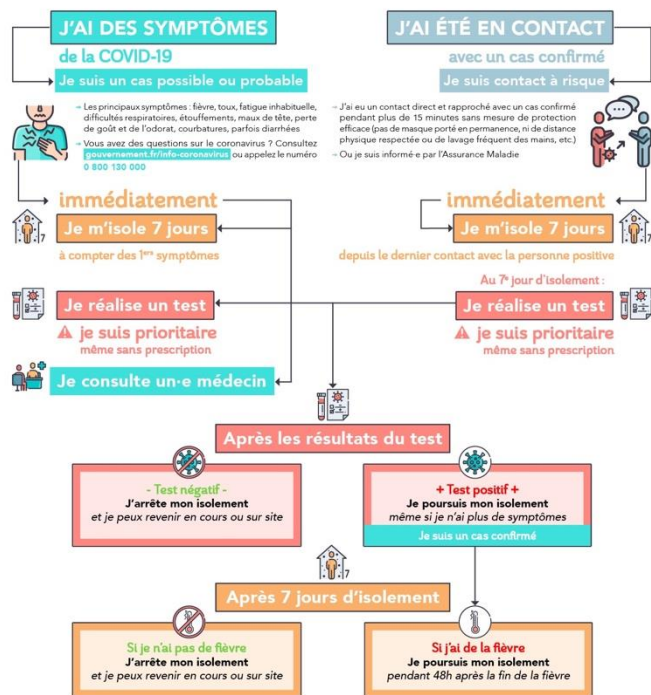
J'AI DES SYMPTÔMES
de la COVID-19
Je suis un cas possible ou probable

→ Les principaux symptômes : fièvre, toux, fatigue inhabituelle, difficultés respiratoires, étouffements, maux de tête, perte de goût et de l'odorat, courbatures, parfois diarrhées
→ Vous avez des questions sur le coronavirus ? Consultez gouvernement.fr/info-coronavirus ou appelez le numéro 0 800 130 000

J'AI ÉTÉ EN CONTACT
avec un cas confirmé
Je suis contact à risque

→ J'ai eu un contact direct et rapproché avec un cas confirmé pendant plus de 15 minutes sans mesure de protection efficace (pas de masque porté en permanence, ni de distance physique respectée ou de lavage fréquent des mains, etc.)
→ Ou je suis informé·e par l'Assurance Maladie

immédiatement
Je m'isole 7 jours
à compter des 1ers symptômes

immédiatement
Je m'isole 7 jours
depuis le dernier contact avec la personne positive

Au 7e jour d'isolement :

Je réalise un test
⚠ je suis prioritaire
même sans prescription

Je réalise un test
⚠ je suis prioritaire
même sans prescription

Je consulte un·e médecin

Après les résultats du test

- Test négatif -
J'arrête mon isolement
et je peux revenir en cours ou sur site

+ Test positif +
Je poursuis mon isolement
même si je n'ai plus de symptômes
Je suis un cas confirmé

Après 7 jours d'isolement

Si je n'ai pas de fièvre
J'arrête mon isolement
et je peux revenir en cours ou sur site

Si j'ai de la fièvre
Je poursuis mon isolement
pendant 48h après la fin de la fièvre